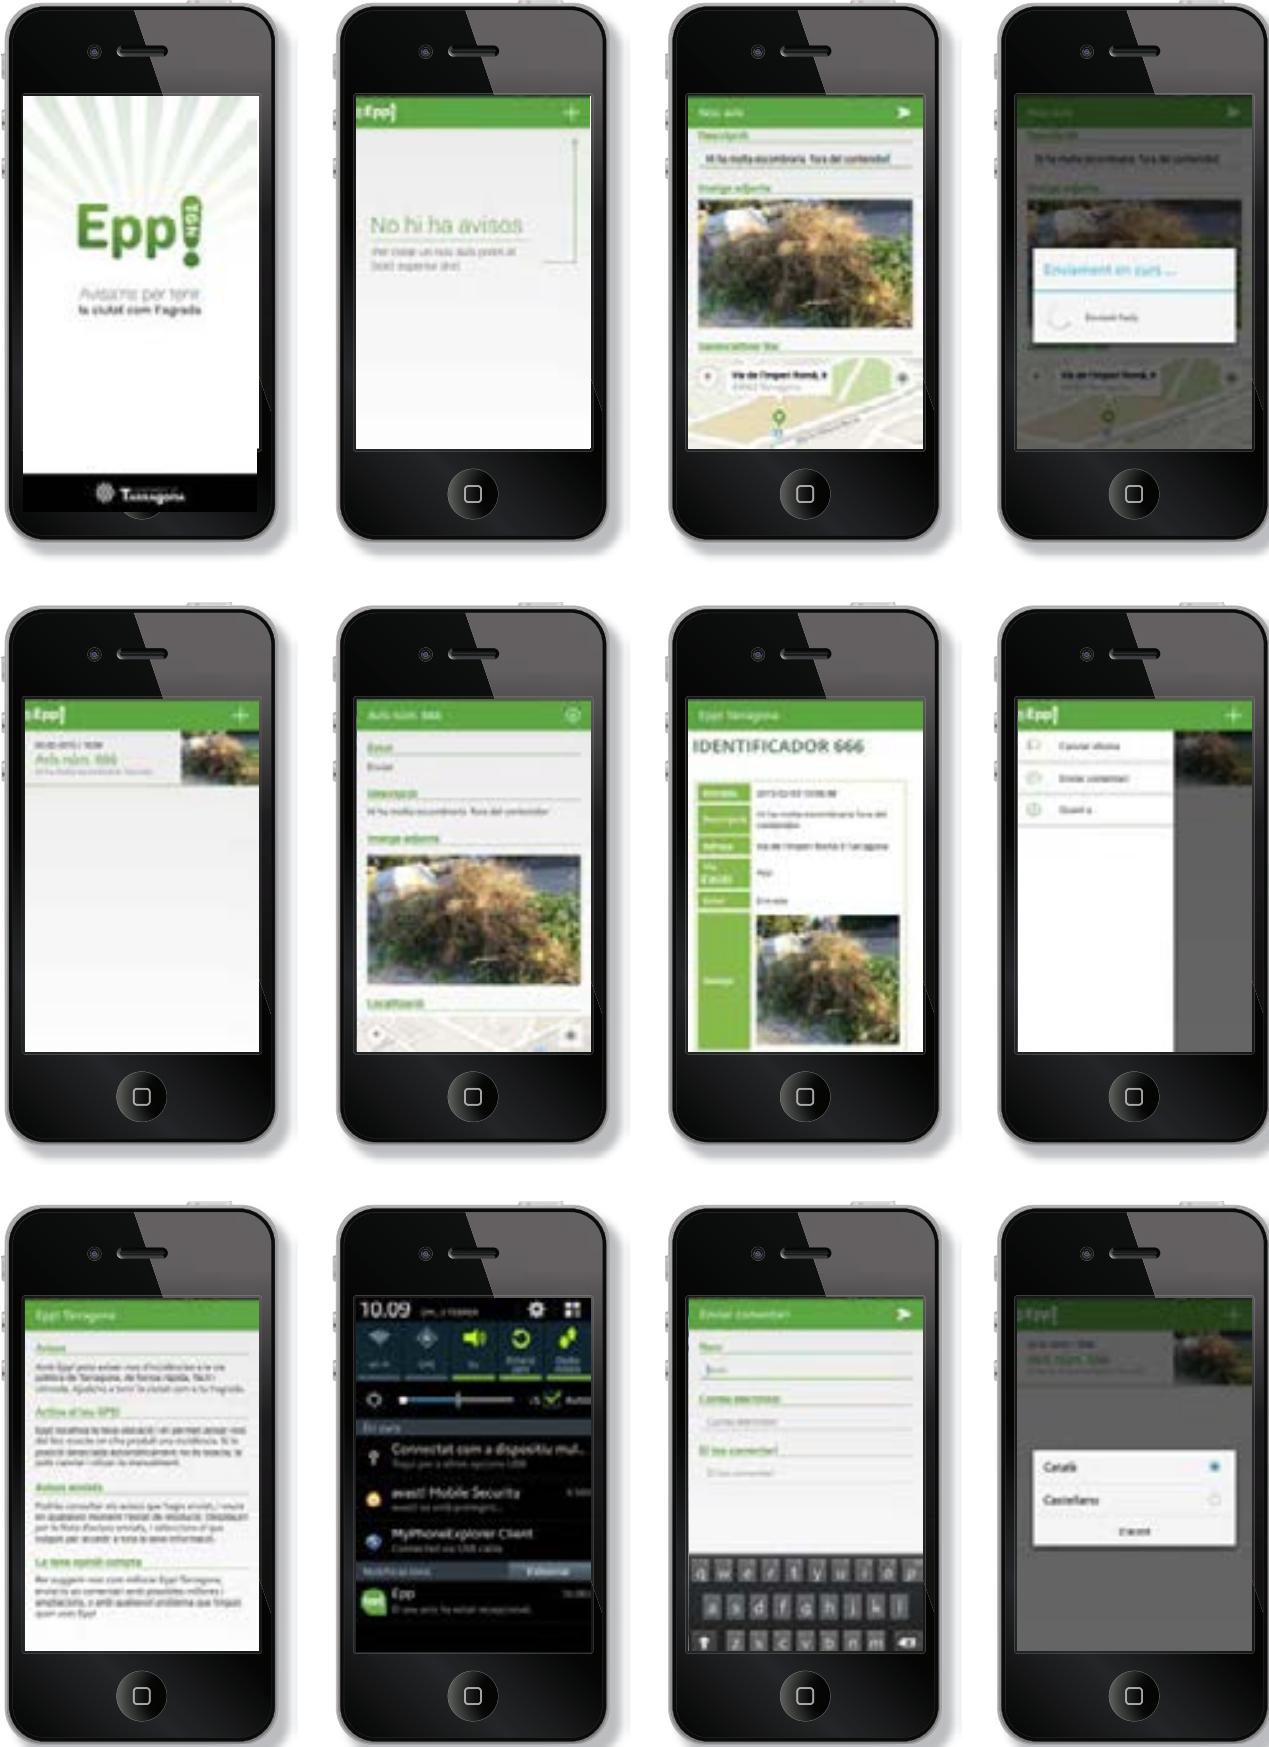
Epp! TGN

Avisa'ns per tenir la ciutat com t'agrada

Tarragona

Epp!

No hi ha avisos

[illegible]

Nou avís

Descripció

Hi ha molta escombraria fora del contenidor

Imatge adjunta

Geolocalització

Via de l'Imperi Romà, 4

Nou avís

Descripció

Hi ha molta escombraria fora del contenidor

Imatge adjunta

Enviament en curs ...

Enviant l'avís

Via de l'Imperi Romà, 4

Epp!

Avís núm. 666

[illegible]

Avís núm. 666

Estat

Enviat

Descripció

Hi ha molta escombraria fora del contenidor

Imatge adjunta

Localització

Epp! Tarragona

IDENTIFICADOR 666

| Entrada | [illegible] |
|---|---|
| Descripció | Hi ha molta escombraria fora del contenidor |
| Adreça | Via de l'Imperi Romà 4 Tarragona |
| Via d'accés | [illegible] |
| Estat | Enviada |
| Imatge | |

Epp!

Canviar idioma

Enviar comentari

Quant a

Epp! Tarragona

Avisos

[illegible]

Activa el teu GPS

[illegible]

Avisos enviats

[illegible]

La teva opinió compta

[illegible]

10.09

avast! Mobile Security

MyPhoneExplorer Client

Epp

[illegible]

Enviar comentari

Nom

Correu electrònic

El teu comentari

q w e r t y u i o p

a s d f g h j k l

z x c v b n m

Epp!

Català

Castellano

D'acord